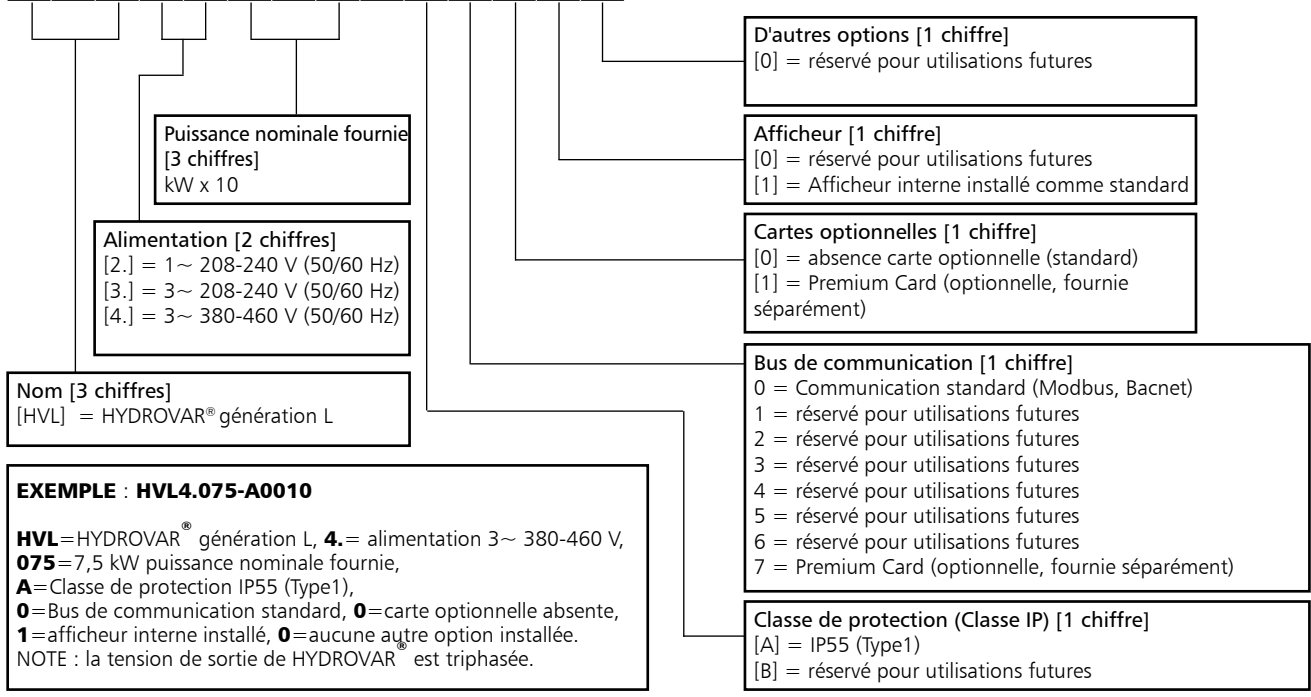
D'autres options [1 chiffre]
[0] = réservé pour utilisations futures

Puissance nominale fournie [3 chiffres]
kW x 10

Afficheur [1 chiffre]
[0] = réservé pour utilisations futures
[1] = Afficheur interne installé comme standard

Cartes optionnelles [1 chiffre]
[0] = absence carte optionnelle (standard)
[1] = Premium Card (optionnelle, fournie séparément)

Alimentation [2 chiffres]
[2.] = 1~ 208-240 V (50/60 Hz)
[3.] = 3~ 208-240 V (50/60 Hz)
[4.] = 3~ 380-460 V (50/60 Hz)

Nom [3 chiffres]
[HVL] = HYDROVAR® génération L

Bus de communication [1 chiffre]
0 = Communication standard (Modbus, Bacnet)
1 = réservé pour utilisations futures
2 = réservé pour utilisations futures
3 = réservé pour utilisations futures
4 = réservé pour utilisations futures
5 = réservé pour utilisations futures
6 = réservé pour utilisations futures
7 = Premium Card (optionnelle, fournie séparément)

EXEMPLE : HVL4.075-A0010

HVL=HYDROVAR® génération L, 4.= alimentation 3~ 380-460 V, 075=7,5 kW puissance nominale fournie,
A=Classe de protection IP55 (Type1),
0=Bus de communication standard, 0=carte optionnelle absente,
1=afficheur interne installé, 0=aucune autre option installée.
NOTE : la tension de sortie de HYDROVAR® est triphasée.

Classe de protection (Classe IP) [1 chiffre]
[A] = IP55 (Type1)
[B] = réservé pour utilisations futures